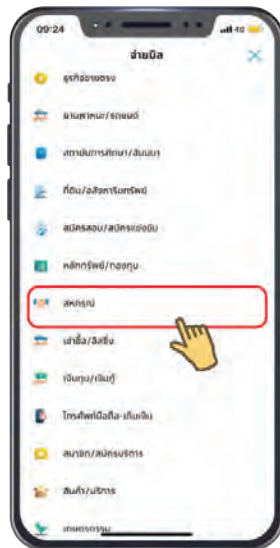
09:24
4G

จ่ายบิล

ธุรกิจขายตรง

ยานพาหนะ/รถยนต์

สถาบันการศึกษา/สัมมนา

ที่ดิน/อสังหาริมทรัพย์

สมัครสอบ/สมัครแข่งขัน

หลักทรัพย์/กองทุน

สหกรณ์

เช่าซื้อ/ลิสซิ่ง

เงินทุน/เงินกู้

โทรศัพท์มือถือ-เติมเงิน

สมาชิก/สมัครบริการ

สินค้า/บริการ

เกษตรกรรม